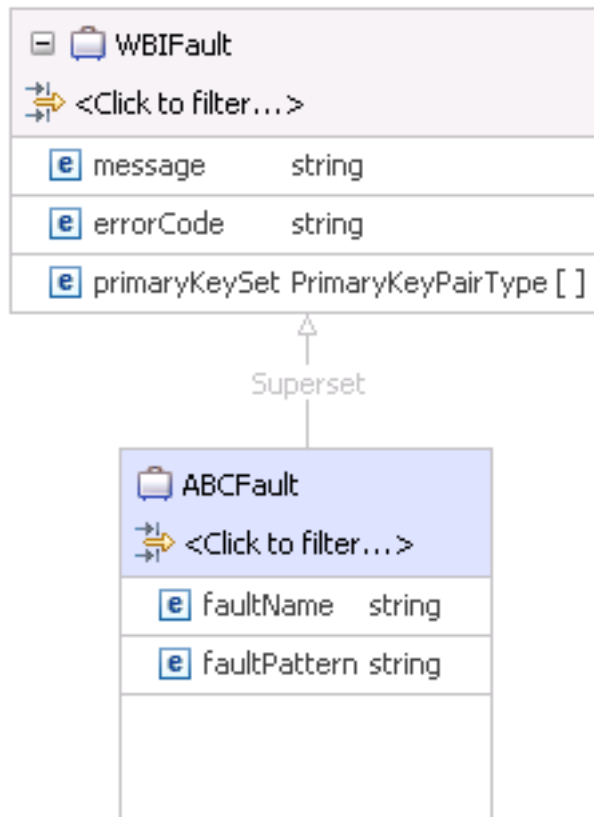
WBIFault
<Click to filter...>

| | | |
|---|---|---|
| e | message | string |
| e | errorCode | string |
| e | primaryKeySet | PrimaryKeyPairType [ ] |

Superset

ABCFault
<Click to filter...>

| | | |
|---|---|---|
| e | faultName | string |
| e | faultPattern | string |